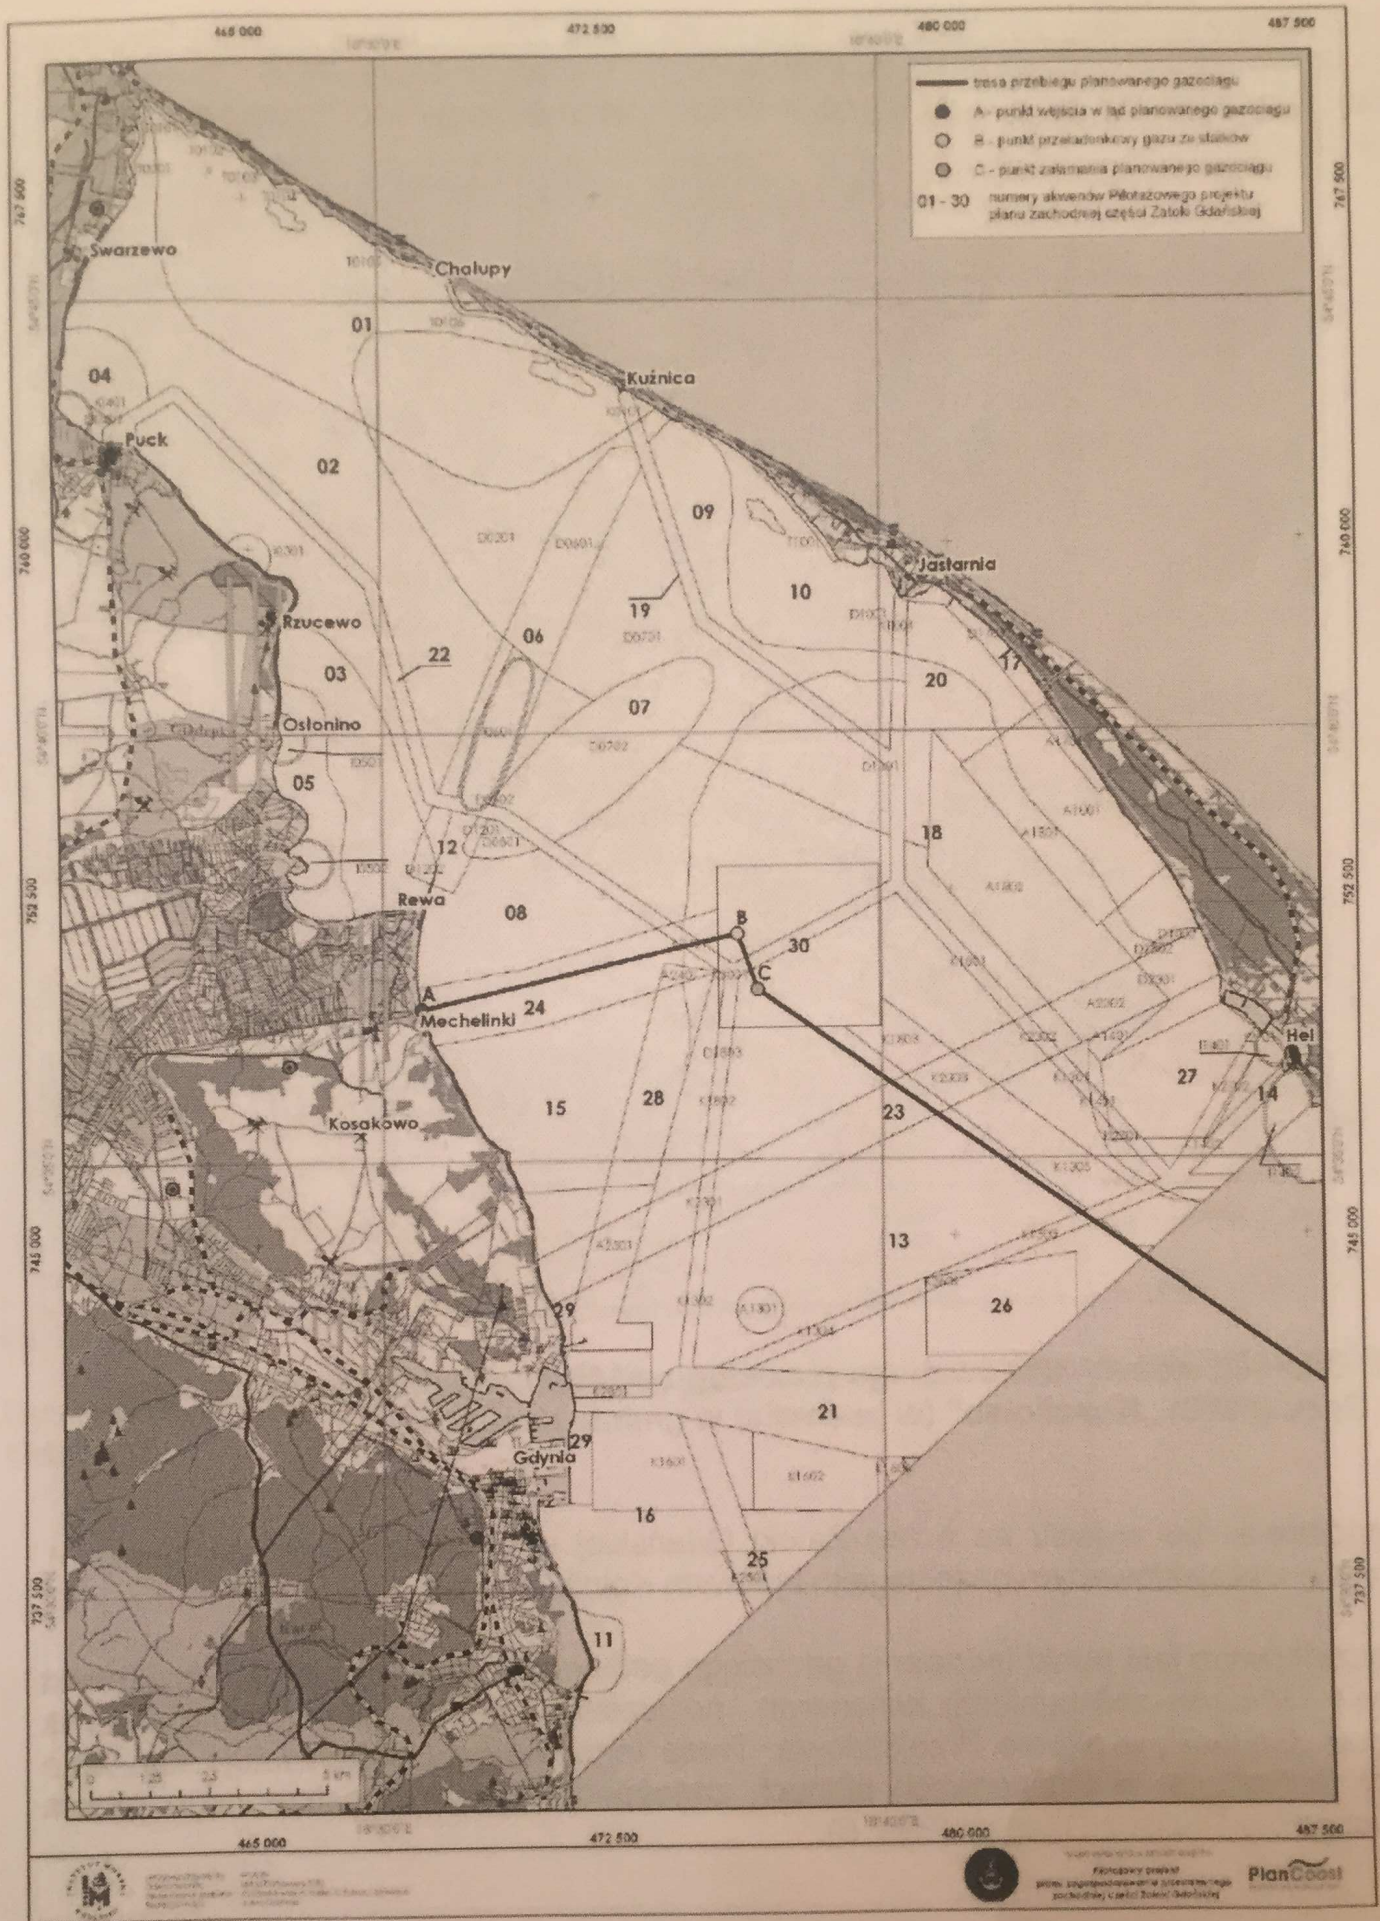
465 000
472 500
480 000
487 500

trasa przebiegu planowanego gazociągu
A - punkt wejścia w ląd planowanego gazociągu
B - punkt przeładunkowy gazu ze statków
C - punkt załamania planowanego gazociągu
01 - 30 numery akwenów Pilotażowego projektu planu zachodniej części Zatoki Gdańskiej

767 500
760 000
752 500
745 000
737 500

Swarzewo
Chałupy
01
04
Puck
Kuźnica
02
09
10
Jastarnia
19
06
Rzucewo
22
03
07
20
17
Osłonino
05
18
12
Rewa
08
B
30
A
C
24
Mechelinki
15
28
23
27
Hel
14
Kosakowo
13
26
29
21
29
Gdynia
16
25
11

0 1,25 2,5 5 km

465 000
472 500
480 000
487 500

Pilotażowy projekt planu zagospodarowania przestrzennego zachodniej części Zatoki Gdańskiej
PlanCoast